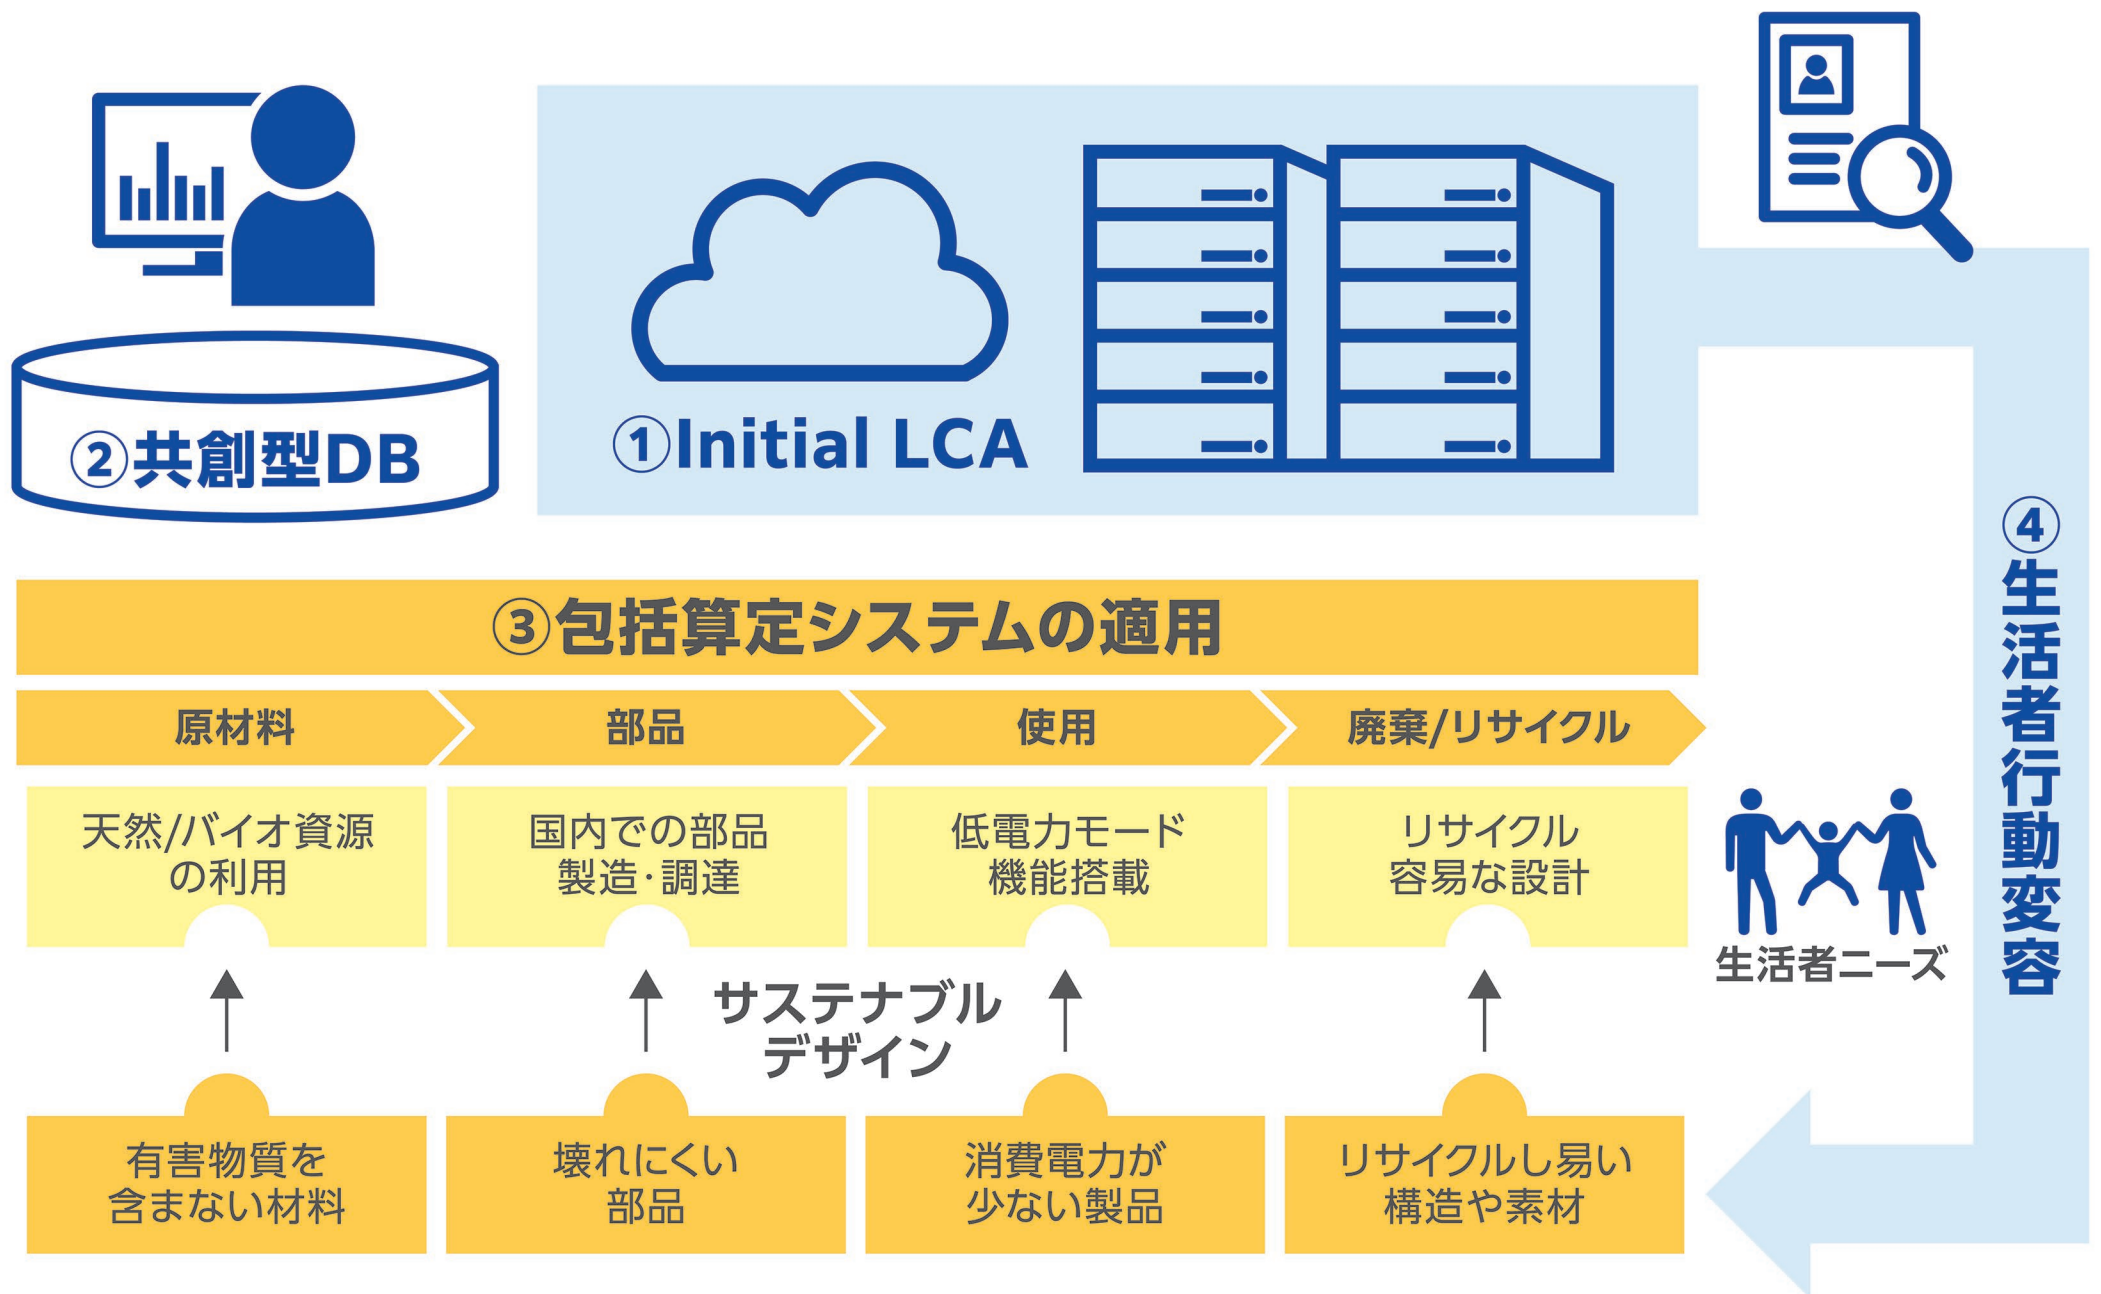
②共創型DB

①Initial LCA

④生活者行動変容

③包括算定システムの適用

原材料

部品

使用

廃棄/リサイクル

天然/バイオ資源の利用

国内での部品製造･調達

低電力モード機能搭載

リサイクル容易な設計

生活者ニーズ

サステナブルデザイン

有害物質を含まない材料

壊れにくい部品

消費電力が少ない製品

リサイクルし易い構造や素材